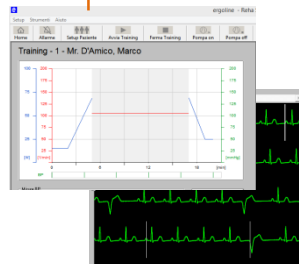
Setup Strumenti Aiuto
ergoline - Reha
Home Allarme Setup Pazienti Avvia Training Ferma Training Pompa on Pompa off
Training - 1 - Mr. D'Amico, Marco
150 125 100 75 50 25 [W]
200 175 150 125 100 75 50 [1/min]
200 180 160 140 120 100 80 60 [mmHg]
0 6 12 18 [min]